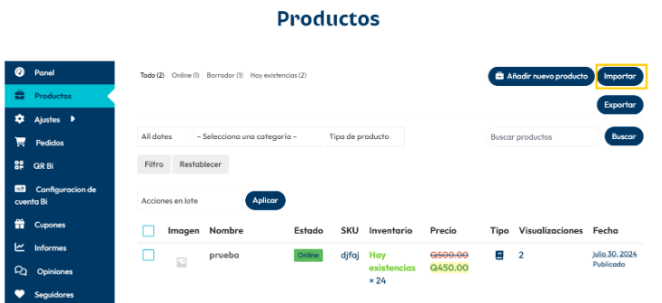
Productos

Panel
Productos
Ajustes
Pedidos
QR Bi
Configuracion de cuenta Bi
Cupones
Informes
Opiniones
Seguidores

Todo (2) Online (1) Borrador (1) Hay existencias (2)

Añadir nuevo producto
Importar
Exportar

All dates
– Selecciona una categoría –
Tipo de producto
Buscar productos
Buscar

Filtro
Restablecer

Acciones en lote
Aplicar

| | Imagen | Nombre | Estado | SKU | Inventario | Precio | Tipo | Visualizaciones | Fecha |
|---|---|---|---|---|---|---|---|---|---|
| | | prueba | Online | djfaj | Hay existencias × 24 | Q500.00 Q450.00 | | 2 | julio 30, 2024 Publicado |